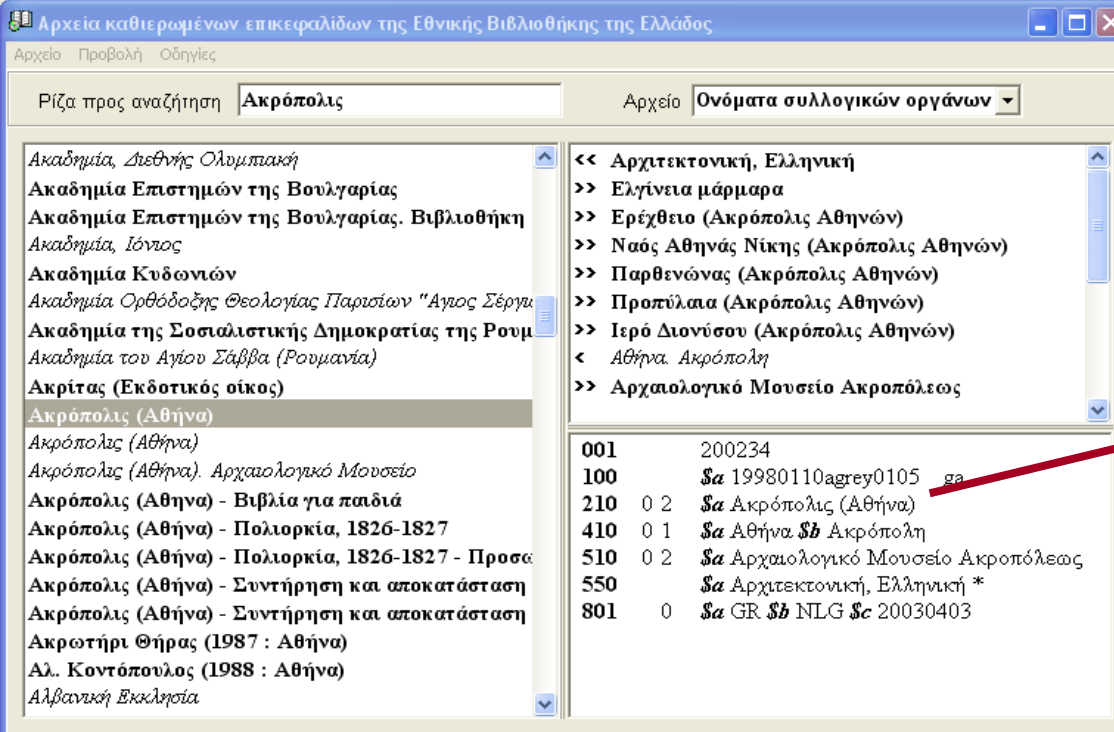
Αρχεία καθιερωμένων επικεφαλίδων της Εθνικής Βιβλιοθήκης της Ελλάδος

Αρχείο Προβολή Οδηγίες

Ρίζα προς αναζήτηση Ακρόπολις

Αρχείο Ονόματα συλλογικών οργάνων

Ακαδημία, Διεθνής Ολυμπιακή
Ακαδημία Επιστημών της Βουλγαρίας
Ακαδημία Επιστημών της Βουλγαρίας. Βιβλιοθήκη
Ακαδημία, Ιόνιος
Ακαδημία Κυδωνιών
Ακαδημία Ορθόδοξης Θεολογίας Παρισίων "Αγιος Σέργι
Ακαδημία της Σοσιαλιστικής Δημοκρατίας της Ρουμ
Ακαδημία του Αγίου Σάββα (Ρουμανία)
Ακρίτας (Εκδοτικός οίκος)
Ακρόπολις (Αθήνα)
Ακρόπολις (Αθήνα)
Ακρόπολις (Αθήνα). Αρχαιολογικό Μουσείο
Ακρόπολις (Αθήνα) - Βιβλία για παιδιά
Ακρόπολις (Αθήνα) - Πολιορκία, 1826-1827
Ακρόπολις (Αθήνα) - Πολιορκία, 1826-1827 - Προσα
Ακρόπολις (Αθήνα) - Συντήρηση και αποκατάσταση
Ακρόπολις (Αθήνα) - Συντήρηση και αποκατάσταση
Ακρωτήρι Θήρας (1987 : Αθήνα)
Αλ. Κοντόπουλος (1988 : Αθήνα)
Αλβανική Εκκλησία

<< Αρχιτεκτονική, Ελληνική
>> Ελγίνεια μάρμαρα
>> Ερέχθειο (Ακρόπολις Αθηνών)
>> Ναός Αθηνάς Νίκης (Ακρόπολις Αθηνών)
>> Παρθενώνας (Ακρόπολις Αθηνών)
>> Προπύλαια (Ακρόπολις Αθηνών)
>> Ιερό Διονύσου (Ακρόπολις Αθηνών)
< Αθήνα. Ακρόπολη
>> Αρχαιολογικό Μουσείο Ακροπόλεως

| | | |
|---|---|---|
| 001 | | 200234 |
| 100 | | $a 19980110agrey0105 ga |
| 210 | 0 2 | $a Ακρόπολις (Αθήνα) |
| 410 | 0 1 | $a Αθήνα $b Ακρόπολη |
| 510 | 0 2 | $a Αρχαιολογικό Μουσείο Ακροπόλεως |
| 550 | | $a Αρχιτεκτονική, Ελληνική * |
| 801 | 0 | $a GR $b NLG $c 20030403 |